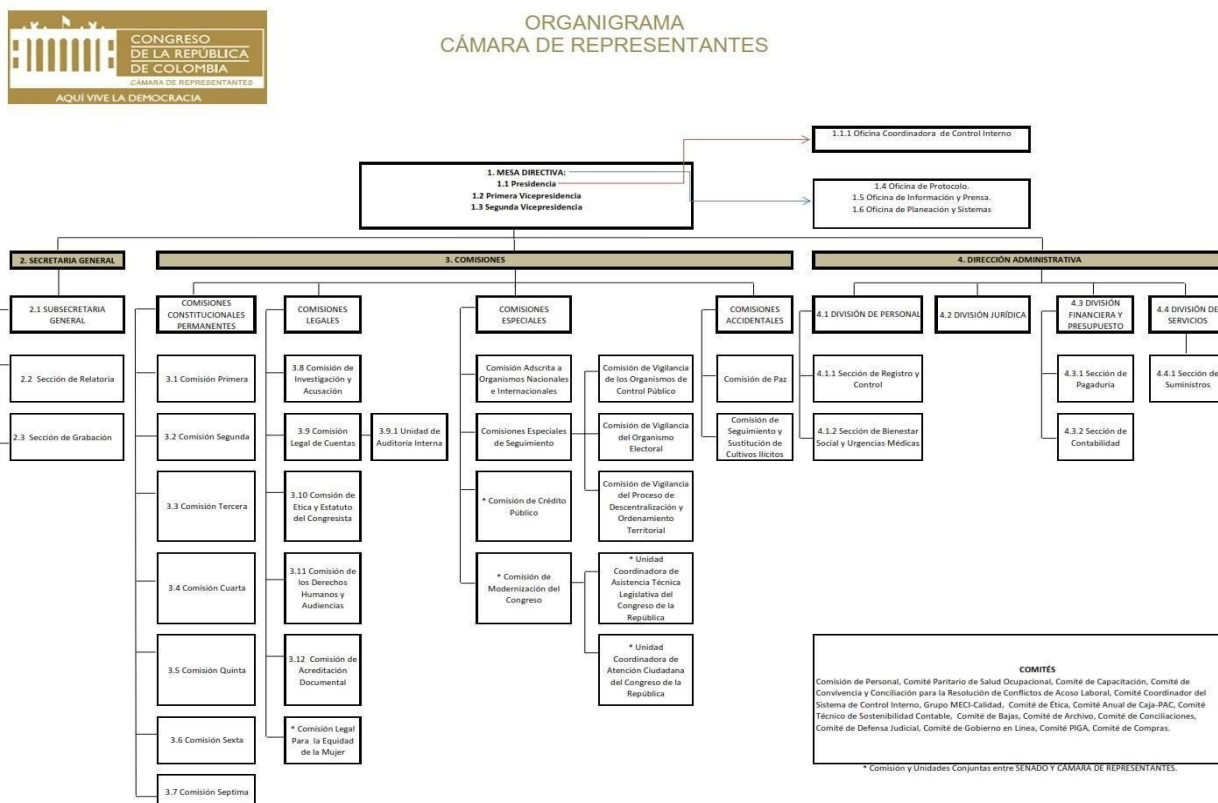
CONGRESO
DE LA REPÚBLICA
DE COLOMBIA
CÁMARA DE REPRESENTANTES
AQUÍ VIVE LA DEMOCRACIA

ORGANIGRAMA
CÁMARA DE REPRESENTANTES

1.1.1 Oficina Coordinadora de Control Interno

1. MESA DIRECTIVA:
1.1 Presidencia
1.2 Primera Vicepresidencia
1.3 Segunda Vicepresidencia

1.4 Oficina de Protocolo.
1.5 Oficina de Información y Prensa.
1.6 Oficina de Planeación y Sistemas

2. SECRETARIA GENERAL

2.1 SUBSECRETARIA GENERAL

2.2 Sección de Relatoria

2.3 Sección de Grabación

3. COMISIONES

COMISIONES CONSTITUCIONALES PERMANENTES

3.1 Comisión Primera

3.2 Comisión Segunda

3.3 Comisión Tercera

3.4 Comisión Cuarta

3.5 Comisión Quinta

3.6 Comisión Sexta

3.7 Comisión Septima

COMISIONES LEGALES

3.8 Comisión de Investigación y Acusación

3.9 Comisión Legal de Cuentas

3.9.1 Unidad de Auditoria Interna

3.10 Comsión de Etica y Estatuto del Congresista

3.11 Comisión de los Derechos Humanos y Audiencias

3.12 Comisión de Acreditación Documental

* Comisión Legal Para la Equidad de la Mujer

COMISIONES ESPECIALES

Comisión Adscrita a Organismos Nacionales e Internacionales

Comisiones Especiales de Seguimiento

* Comisión de Crédito Público

* Comisión de Modernización del Congreso

Comisión de Vigilancia de los Organismos de Control Público

Comisión de Vigilancia del Organismo Electoral

Comisión de Vigilancia del Proceso de Descentralización y Ordenamiento Territorial

* Unidad Coordinadora de Asistencia Técnica Legislativa del Congreso de la República

* Unidad Coordinadora de Atención Ciudadana del Congreso de la República

COMISIONES ACCIDENTALES

Comisión de Paz

Comisión de Seguimiento y Sustitución de Cultivos Ilícitos

4. DIRECCIÓN ADMINISTRATIVA

4.1 DIVISIÓN DE PERSONAL

4.1.1 Sección de Registro y Control

4.1.2 Sección de Bienestar Social y Urgencias Médicas

4.2 DIVISIÓN JURÍDICA

4.3 DIVISIÓN FINANCIERA Y PRESUPUESTO

4.3.1 Sección de Pagaduría

4.3.2 Sección de Contabilidad

4.4 DIVISIÓN DE SERVICIOS

4.4.1 Sección de Suministros

COMITÉS
Comisión de Personal, Comité Paritario de Salud Ocupacional, Comité de Capacitación, Comité de Convivencia y Conciliación para la Resolución de Conflictos de Acoso Laboral, Comité Coordinador del Sistema de Control Interno, Grupo MECI-Calidad, Comité de Ética, Comité Anual de Caja-PAC, Comité Técnico de Sostenibilidad Contable, Comité de Bajas, Comité de Archivo, Comité de Conciliaciones, Comité de Defensa Judicial, Comité de Gobierno en Linea, Comité PIGA, Comité de Compras.

* Comisión y Unidades Conjuntas entre SENADO Y CÁMARA DE REPRESENTANTES.